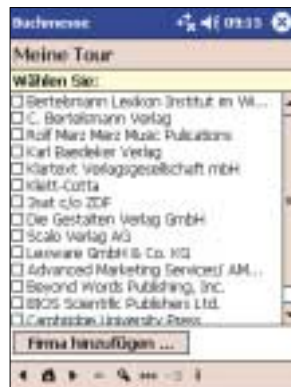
Buchmesse 09:13

Meine Tour

Wählen Sie:

☐ Bertelsmann Lexikon Institut im Wi...
☐ C. Bertelsmann Verlag
☐ Rolf Marz Merz Music Pulications
☐ Karl Baedeker Verlag
☐ Klartext Verlagsgesellschaft mbH
☐ Klett-Cotta
☐ 3sat c/o ZDF
☐ Die Gestalten Verlag GmbH
☐ Scalo Verlag AG
☐ Lexware GmbH & Co. KG
☐ Advanced Marketing Services/ AM...
☐ Beyond Words Publishing, Inc.
☐ BIOS Scientific Publishers Ltd.
☐ Cambridge University Press

Firma hinzufügen ...